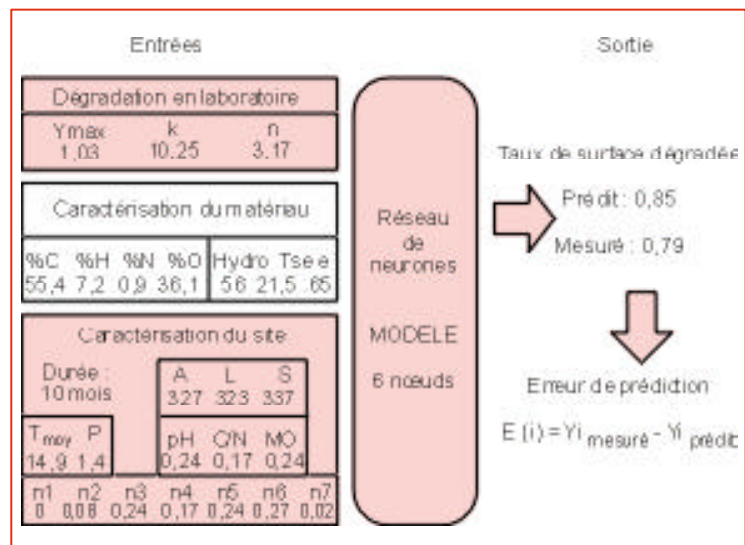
Entrées

Sortie

Dégradation en laboratoire

| Ymax | k | n |
|---|---|---|
| 1,03 | 10,25 | 3,17 |

Caractérisation du matériau

| %C | %H | %N | %O | Hydro | Tse | e |
|---|---|---|---|---|---|---|
| 55,4 | 7,2 | 0,9 | 36,1 | 56 | 21,5 | ,65 |

Caractérisation du site

Durée : 10 mois

| A | L | S |
|---|---|---|
| 3,27 | 323 | 337 |

| $T_{moy}$ | P |
|---|---|
| 14,9 | 1,4 |

| pH | C/N | MO |
|---|---|---|
| 0,24 | 0,17 | 0,24 |

| n1 | n2 | n3 | n4 | n5 | n6 | n7 |
|---|---|---|---|---|---|---|
| 0 | 0,08 | 0,24 | 0,17 | 0,24 | 0,27 | 0,02 |

Réseau de neurones

MODELE

6 nœuds

Taux de surface dégradée

Prédit : 0,85

Mesuré : 0,79

Erreur de prédiction

E (i) = $Yi_{mesuré}$ - $Yi_{prédit}$